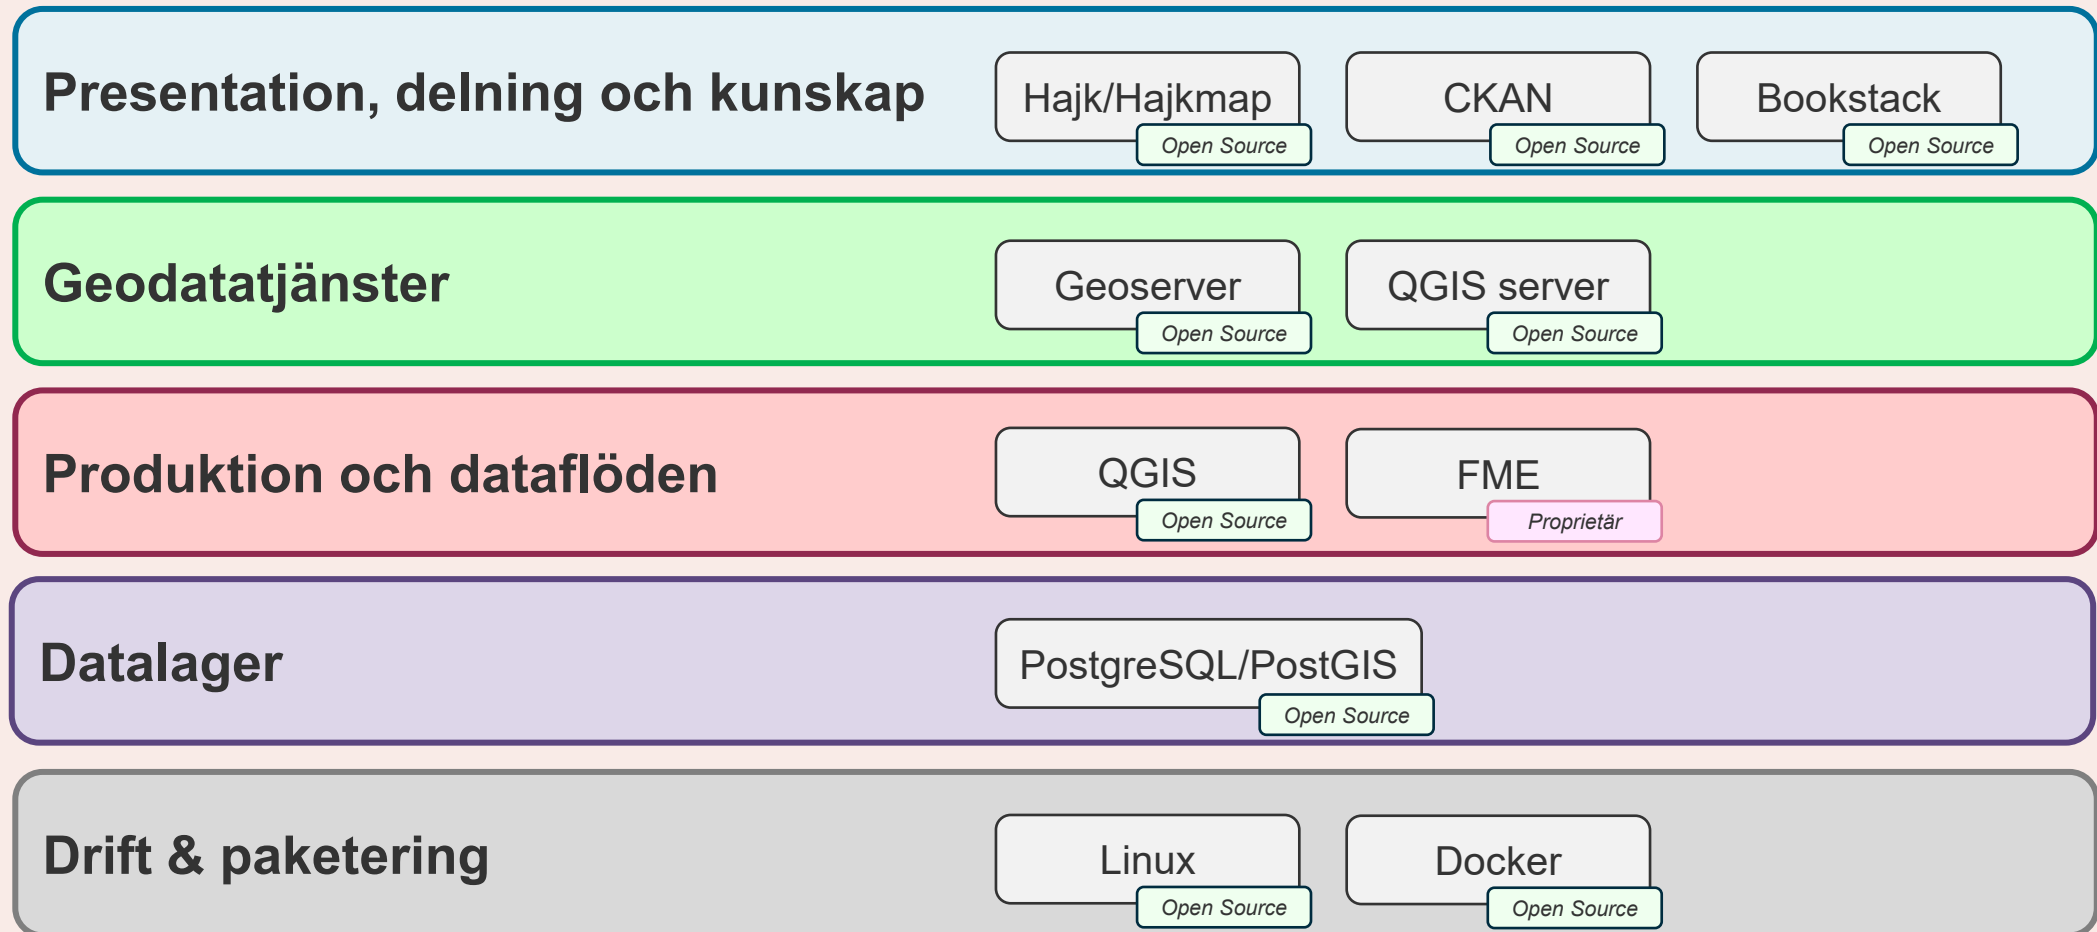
Presentation, delning och kunskap

Hajk/Hajkmap
Open Source

CKAN
Open Source

Bookstack
Open Source

Geodatatjänster

Geoserver
Open Source

QGIS server
Open Source

Produktion och dataflöden

QGIS
Open Source

FME
Proprietär

Datalager

PostgreSQL/PostGIS
Open Source

Drift & paketering

Linux
Open Source

Docker
Open Source